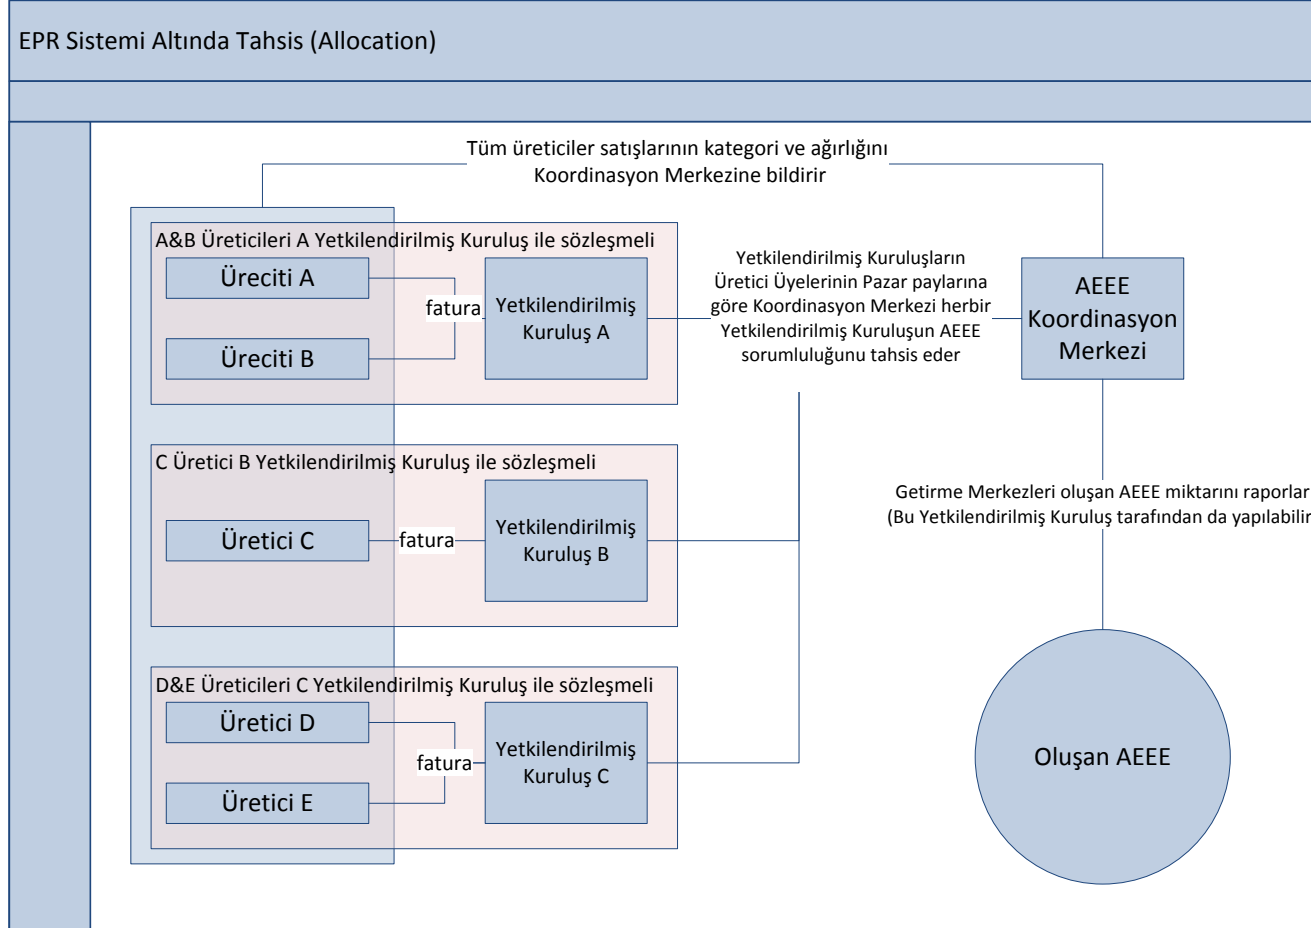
EPR Sistemi Altında Tahsis (Allocation)

Tüm üreticiler satışlarının kategori ve ağırlığını Koordinasyon Merkezine bildirir

A&B Üreticileri A Yetkilendirilmiş Kuruluş ile sözleşmeli

Üreciti A

Üreciti B

fatura

Yetkilendirilmiş Kuruluş A

Yetkilendirilmiş Kuruluşların Üretici Üyelerinin Pazar paylarına göre Koordinasyon Merkezi herbir Yetkilendirilmiş Kuruluşun AEEE sorumluluğunu tahsis eder

AEEE Koordinasyon Merkezi

C Üretici B Yetkilendirilmiş Kuruluş ile sözleşmeli

Üretici C

fatura

Yetkilendirilmiş Kuruluş B

Getirme Merkezleri oluşan AEEE miktarını raporlar (Bu Yetkilendirilmiş Kuruluş tarafından da yapılabilir

D&E Üreticileri C Yetkilendirilmiş Kuruluş ile sözleşmeli

Üretici D

Üretici E

fatura

Yetkilendirilmiş Kuruluş C

Oluşan AEEE